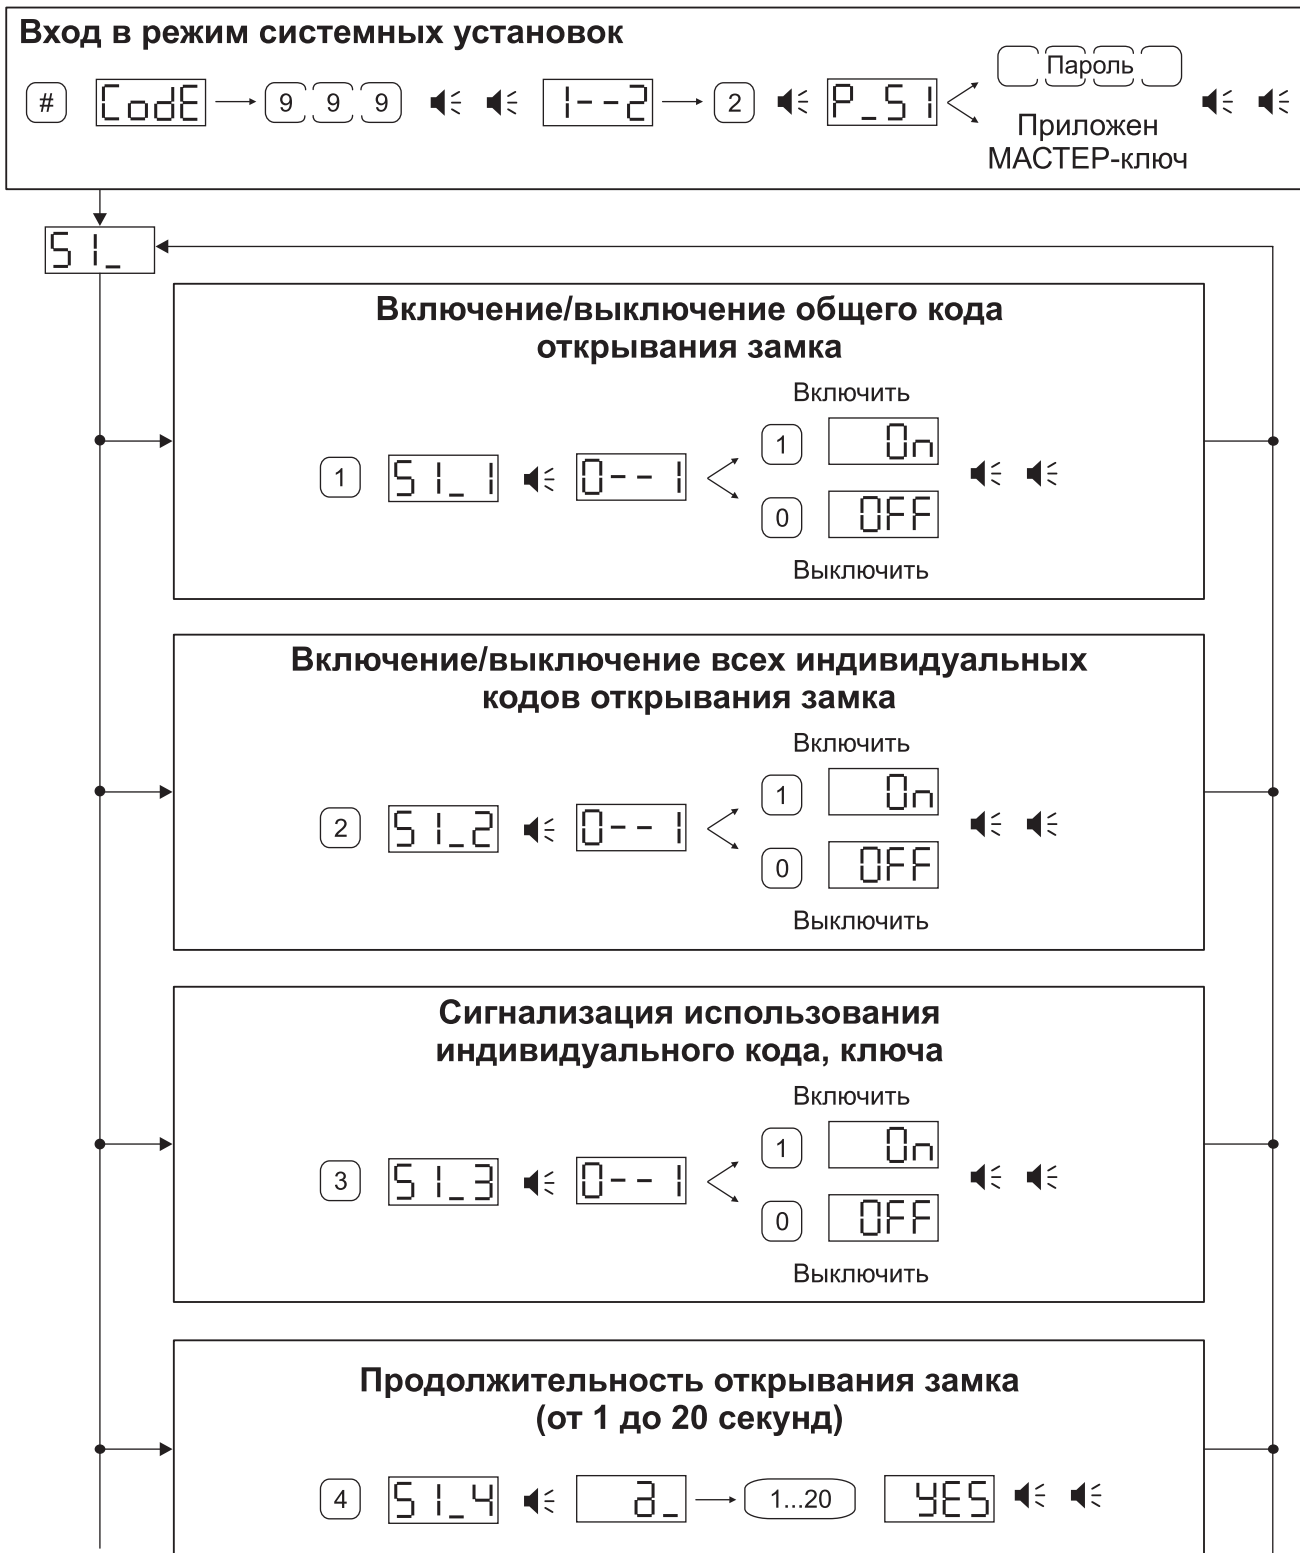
Вход в режим системных установок

# CodE 9 9 9 1--2 2 P_51 Пароль Приложен МАСТЕР-ключ

51_

Включение/выключение общего кода открывания замка

Включить

1 51_1 0--1 1 On 0 OFF

Выключить

Включение/выключение всех индивидуальных кодов открывания замка

Включить

2 51_2 0--1 1 On 0 OFF

Выключить

Сигнализация использования индивидуального кода, ключа

Включить

3 51_3 0--1 1 On 0 OFF

Выключить

Продолжительность открывания замка (от 1 до 20 секунд)

4 51_4 d_ 1...20 YES